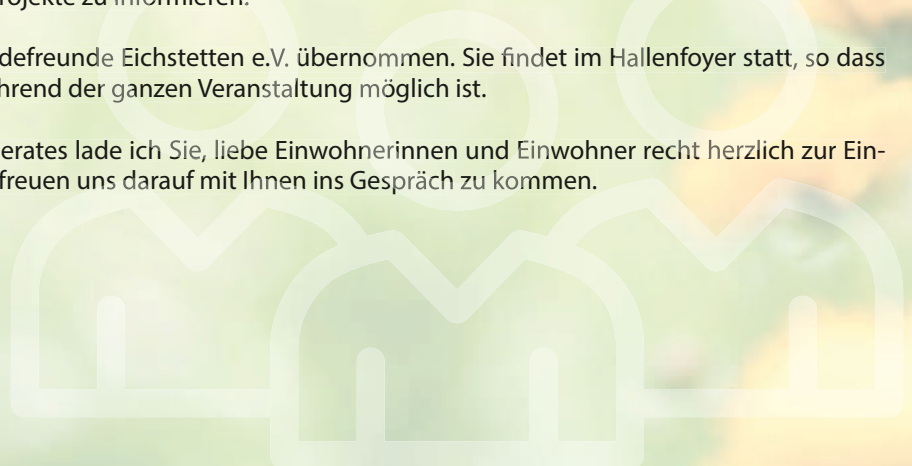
rojekte zu informieren.

defreunde Eichstetten e.V. übernommen. Sie findet im Hallenfoyer statt, so dass hrend der ganzen Veranstaltung möglich ist.

erates lade ich Sie, liebe Einwohnerinnen und Einwohner recht herzlich zur Einfreuen uns darauf mit Ihnen ins Gespräch zu kommen.